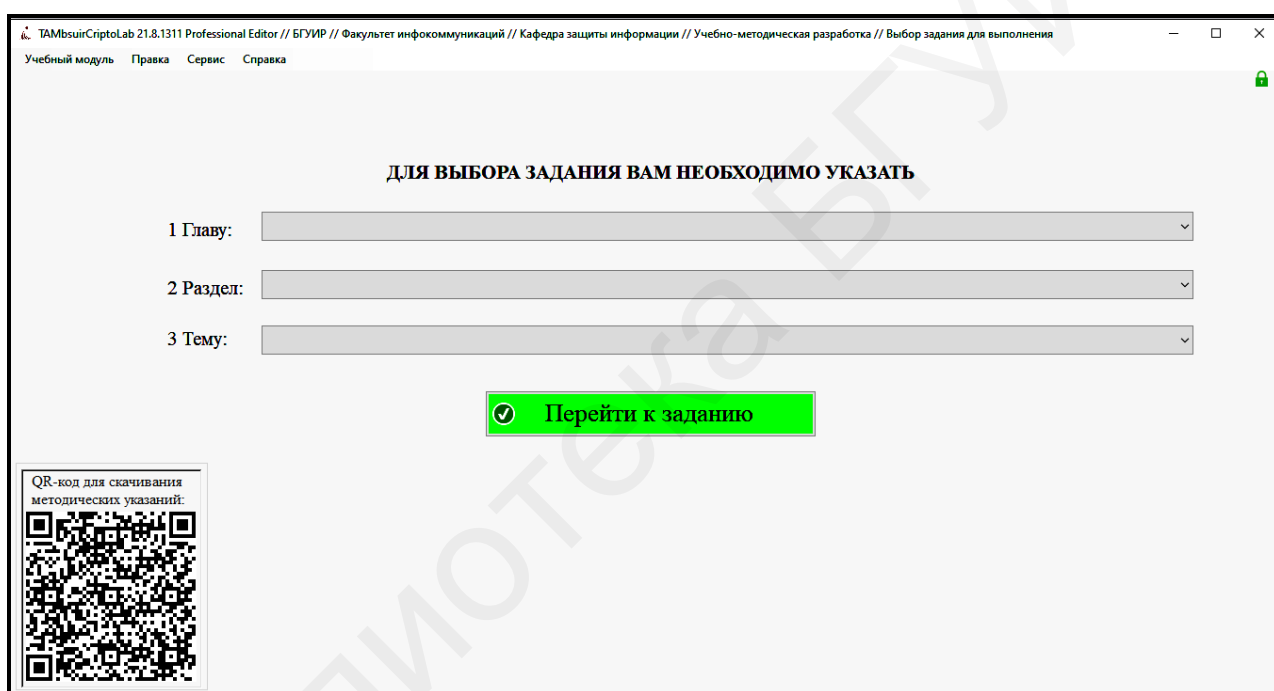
TAMbsuirCriptoLab 21.8.1311 Professional Editor // БГУИР // Факультет инфокоммуникаций // Кафедра защиты информации // Учебно-методическая разработка // Выбор задания для выполнения

Учебный модуль Правка Сервис Справка

ДЛЯ ВЫБОРА ЗАДАНИЯ ВАМ НЕОБХОДИМО УКАЗАТЬ

1 Главу:

2 Раздел:

3 Тему:

Перейти к заданию

QR-код для скачивания методических указаний:

Библиотека БГУИР